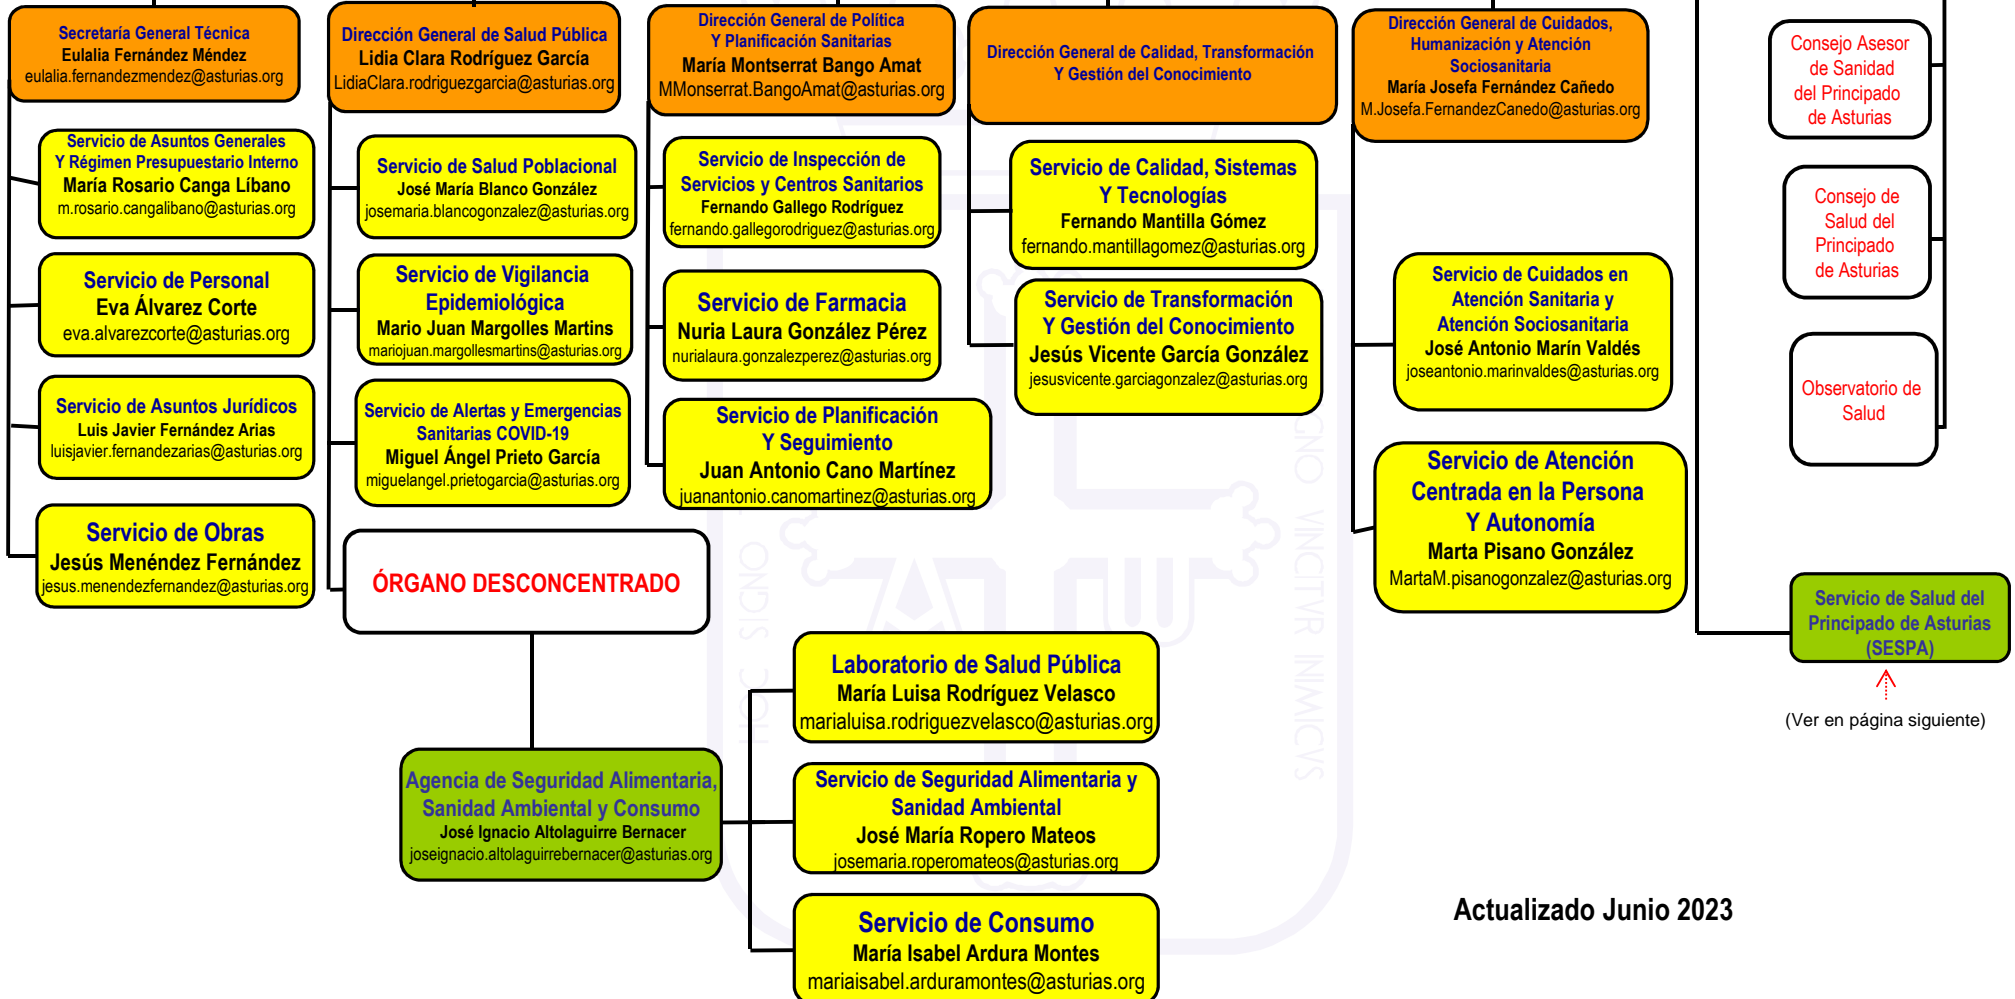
Secretaría General Técnica
Eulalia Fernández Méndez
eulalia.fernandezmendez@asturias.org

Servicio de Asuntos Generales Y Régimen Presupuestario Interno
María Rosario Canga Líbano
m.rosario.cangalibano@asturias.org

Servicio de Personal
Eva Álvarez Corte
eva.alvarezcorte@asturias.org

Servicio de Asuntos Jurídicos
Luis Javier Fernández Arias
luisjavier.fernandezarias@asturias.org

Servicio de Obras
Jesús Menéndez Fernández
jesus.menendezfernandez@asturias.org

Dirección General de Salud Pública
Lidia Clara Rodríguez García
LidiaClara.rodriguezgarcia@asturias.org

Servicio de Salud Poblacional
José María Blanco González
josemaria.blancogonzalez@asturias.org

Servicio de Vigilancia Epidemiológica
Mario Juan Margolles Martins
mariojuan.margollesmartins@asturias.org

Servicio de Alertas y Emergencias Sanitarias COVID-19
Miguel Ángel Prieto García
miguelangel.prietogarcia@asturias.org

Dirección General de Política Y Planificación Sanitarias
María Montserrat Bango Amat
MMonserrat.BangoAmat@asturias.org

Servicio de Inspección de Servicios y Centros Sanitarios
Fernando Gallego Rodríguez
fernando.gallegorodriguez@asturias.org

Servicio de Farmacia
Nuria Laura González Pérez
nurialaura.gonzalezperez@asturias.org

Servicio de Planificación Y Seguimiento
Juan Antonio Cano Martínez
juanantonio.canomartinez@asturias.org

Dirección General de Calidad, Transformación Y Gestión del Conocimiento

Servicio de Calidad, Sistemas Y Tecnologías
Fernando Mantilla Gómez
fernando.mantillagomez@asturias.org

Servicio de Transformación Y Gestión del Conocimiento
Jesús Vicente García González
jesusvicente.garciagonzalez@asturias.org

Dirección General de Cuidados, Humanización y Atención Sociosanitaria
María Josefa Fernández Cañedo
M.Josefa.FernandezCanedo@asturias.org

Servicio de Cuidados en Atención Sanitaria y Atención Sociosanitaria
José Antonio Marín Valdés
joseantonio.marinvaldes@asturias.org

Servicio de Atención Centrada en la Persona Y Autonomía
Marta Pisano González
MartaM.pisanogonzalez@asturias.org

Consejo Asesor de Sanidad del Principado de Asturias

Consejo de Salud del Principado de Asturias

Observatorio de Salud

Servicio de Salud del Principado de Asturias (SESPA)

(Ver en página siguiente)

ÓRGANO DESCONCENTRADO

Agencia de Seguridad Alimentaria, Sanidad Ambiental y Consumo
José Ignacio Altolaguirre Bernacer
joseignacio.altolaguirrebernacer@asturias.org

Laboratorio de Salud Pública
María Luisa Rodríguez Velasco
marialuisa.rodriguezvelasco@asturias.org

Servicio de Seguridad Alimentaria y Sanidad Ambiental
José María Ropero Mateos
josemaria.roperomateos@asturias.org

Servicio de Consumo
María Isabel Ardura Montes
mariaisabel.arduramontes@asturias.org

Actualizado Junio 2023